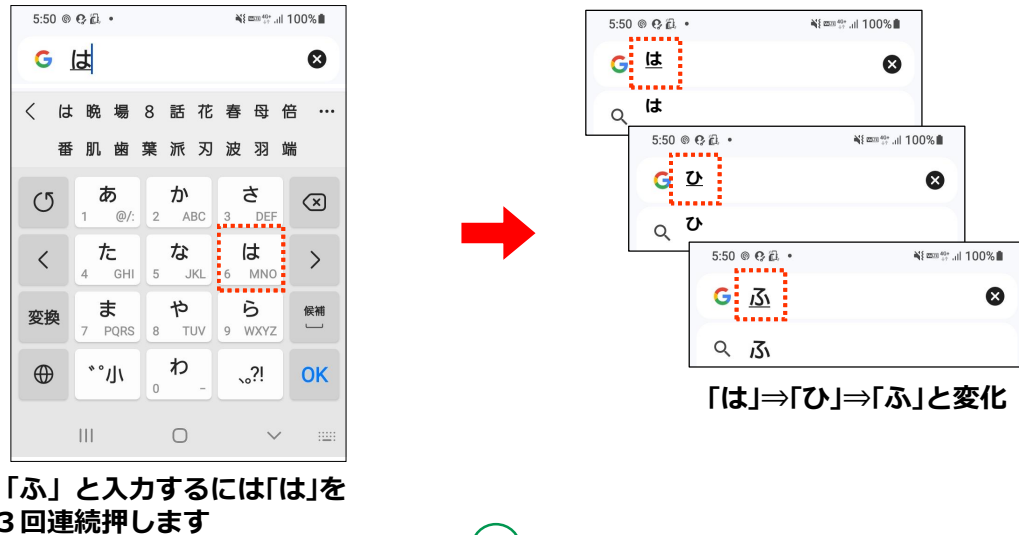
5:50 100%

G は

< は 晩 場 8 話 花 春 母 倍 …

番 肌 歯 葉 派 刃 波 羽 端

| | | | | |
|---|---|---|---|---|
| ↺ | あ 1 @/: | か 2 ABC | さ 3 DEF | ⌫ |
| < | た 4 GHI | な 5 JKL | は 6 MNO | > |
| 変換 | ま 7 PQRS | や 8 TUV | ら 9 WXYZ | 候補 |
| ⊕ | ﾞﾟ小 | わ 0 ー | 、。?! | OK |

「ふ」と入力するには「は」を3回連続押します

5:50 100%

G は

は

5:50 100%

G ひ

ひ

5:50 100%

G ふ

ふ

「は」⇒「ひ」⇒「ふ」と変化